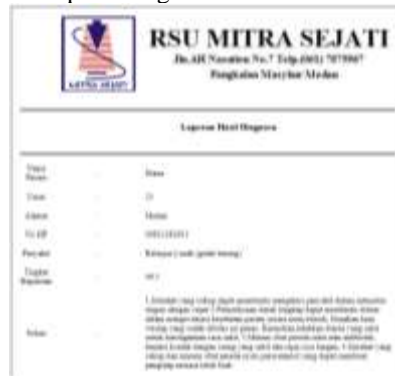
RSU MITRA SEJATI
Jln.AH Nasution No.7 Telp.(061) 7875907
Pangkalan Mansyur Medan

Laporan Hasil Diagnosa

| | | |
|---|---|---|
| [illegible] | : | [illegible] |
| Umur | : | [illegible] |
| Alamat | : | Medan |
| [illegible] | : | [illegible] |
| Penyakit | : | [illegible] |
| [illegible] | : | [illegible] |
| Solusi | : | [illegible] |